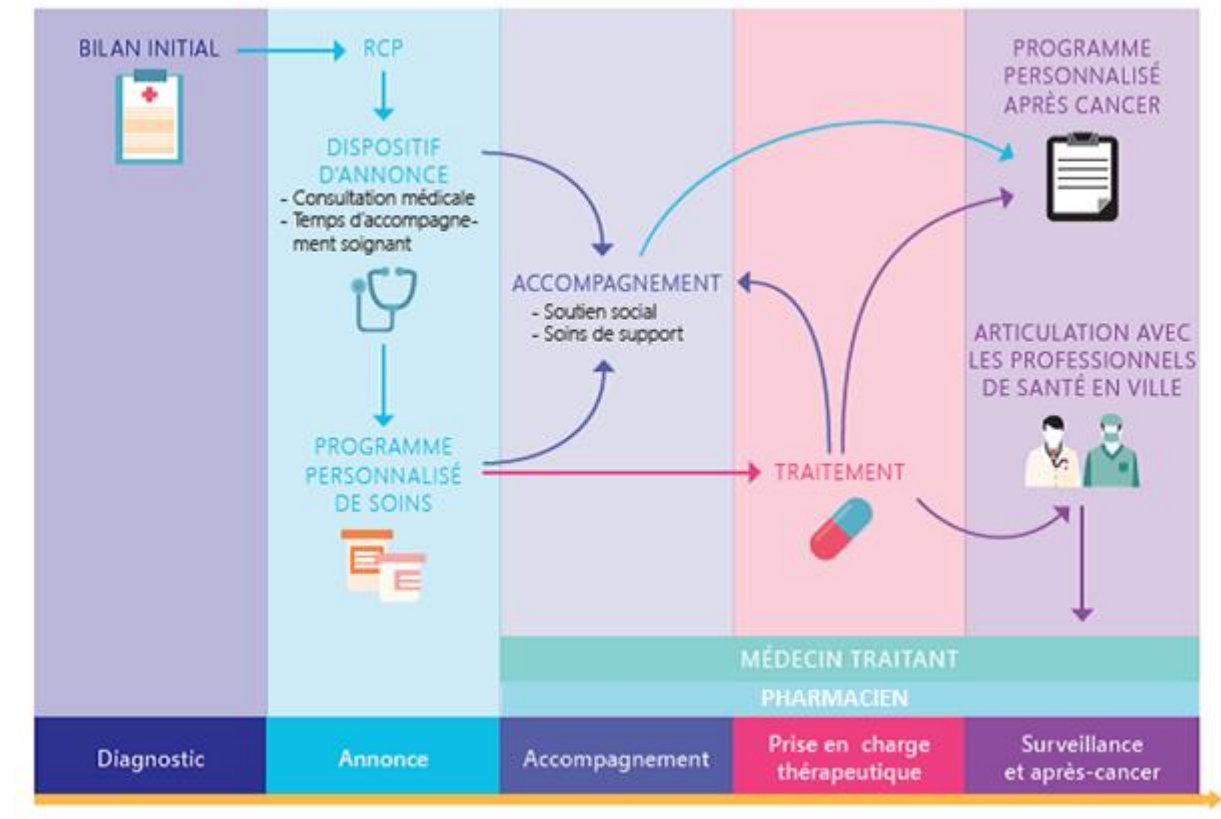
BILAN INITIAL

RCP

DISPOSITIF D'ANNONCE
- Consultation médicale
- Temps d'accompagnement soignant

PROGRAMME PERSONNALISÉ DE SOINS

ACCOMPAGNEMENT
- Soutien social
- Soins de support

PROGRAMME PERSONNALISÉ APRÈS CANCER

ARTICULATION AVEC LES PROFESSIONNELS DE SANTÉ EN VILLE

TRAITEMENT

MÉDECIN TRAITANT

PHARMACIEN

Diagnostic

Annonce

Accompagnement

Prise en charge thérapeutique

Surveillance et après-cancer